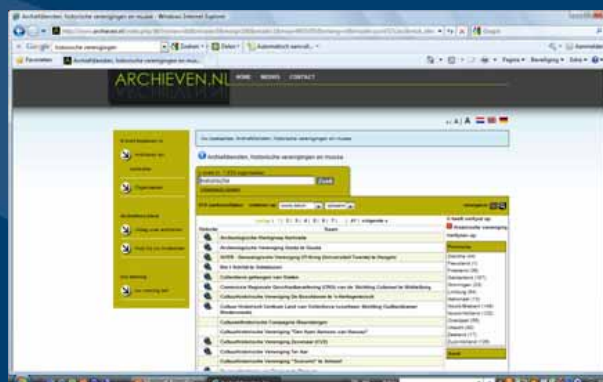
Archiefdiensten, historische verenigingen en musea - Windows Internet Explorer

Google historische verenigingen

Favorieten

Archiefdiensten, historische verenigingen en musea

ARCHIEVEN.NL

HOME MEDIA CONTACT

Archiefdiensten, historische verenigingen en musea

historische

Zoek

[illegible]

Archeologische Vereniging Nehalennia

Archeologische Vereniging Gouda & Gouda

AVWR - Genealogische Vereniging Of Borg (Universiteit Twente) te Hengelo

Bos-Historische Stoomgroep

Cultureel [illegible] van Stoeken

Commissie Regionale Geschiedbeoefening (CRG) van de Stichting Cultureel te Wolfeburg

Cultuurhistorische Vereniging De Boschkens te 's-Hertogenbosch

Cultuurhistorische Vereniging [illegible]

Cultuurhistorische Campagne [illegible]

Cultuurhistorische Vereniging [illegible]

Cultuurhistorische Vereniging Zevenaar (CVZ)

Cultuurhistorische Vereniging Ter Aar

Cultuurhistorische Vereniging "Scarpelo" te Schoorl

Provincie

Drenthe
Flevoland
Friesland
Gelderland
Groningen
Limburg
Noord-Brabant
Noord-Holland
Overijssel
Utrecht
Zeeland
Zuid-Holland